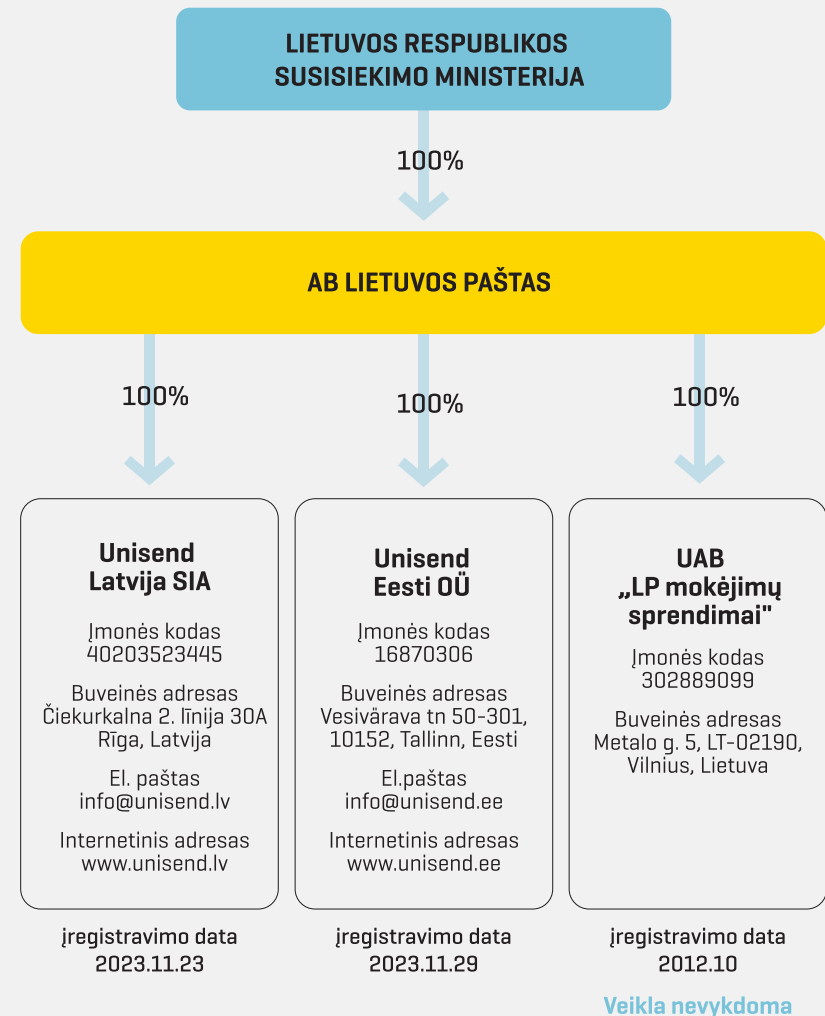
LIETUVOS RESPUBLIKOS SUSISIEKIMO MINISTERIJA

100%

AB LIETUVOS PAŠTAS

100%

100%

100%

Unisend Latvija SIA

Įmonės kodas 40203523445

Buveinės adresas Čiekurkalna 2. līnija 30A Rīga, Latvija

El. paštas info@unisend.lv

Internetinis adresas www.unisend.lv

įregistravimo data 2023.11.23

Unisend Eesti OÜ

Įmonės kodas 16870306

Buveinės adresas Vesivärava tn 50-301, 10152, Tallinn, Eesti

El.paštas info@unisend.ee

Internetinis adresas www.unisend.ee

įregistravimo data 2023.11.29

UAB „LP mokėjimų sprendimai"

Įmonės kodas 302889099

Buveinės adresas Metalo g. 5, LT-02190, Vilnius, Lietuva

įregistravimo data 2012.10

Veikla nevykdoma